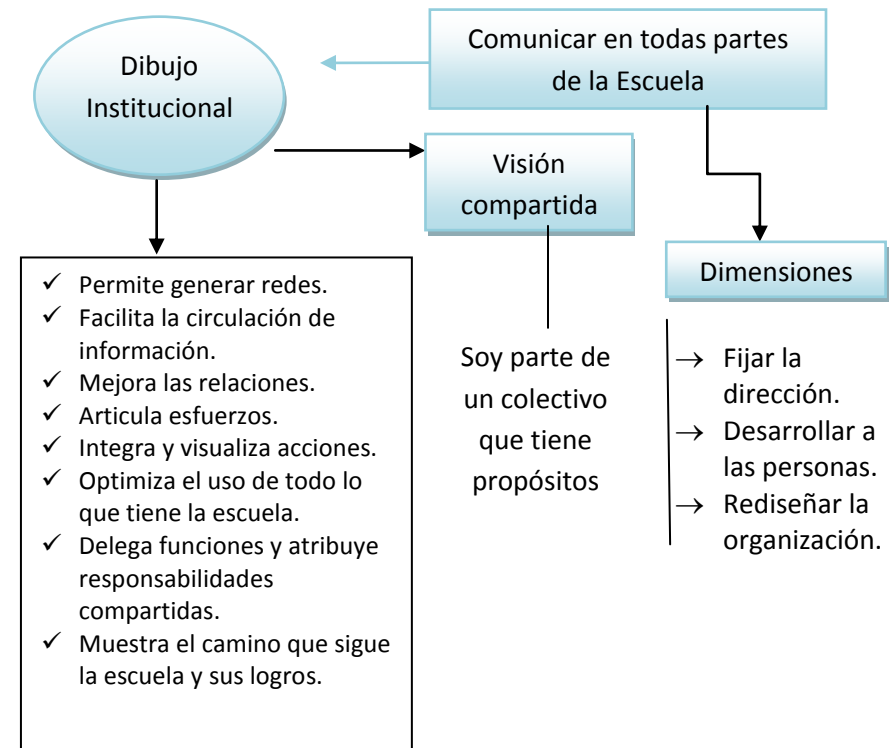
Comunicar en todas partes de la Escuela

Dibujo Institucional

Visión compartida

Dimensiones

✓ Permite generar redes.
✓ Facilita la circulación de información.
✓ Mejora las relaciones.
✓ Articula esfuerzos.
✓ Integra y visualiza acciones.
✓ Optimiza el uso de todo lo que tiene la escuela.
✓ Delega funciones y atribuye responsabilidades compartidas.
✓ Muestra el camino que sigue la escuela y sus logros.

Soy parte de un colectivo que tiene propósitos

→ Fijar la dirección.
→ Desarrollar a las personas.
→ Rediseñar la organización.